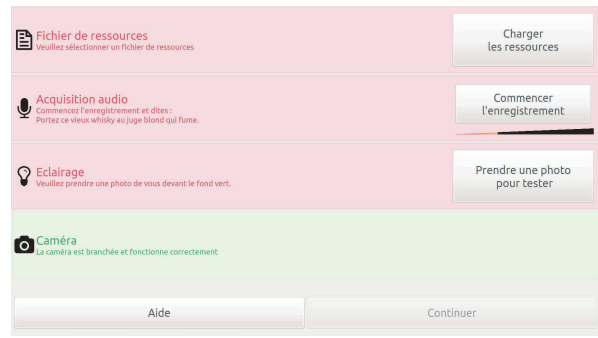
Fichier de ressources
Veuillez sélectionner un fichier de ressources

Charger les ressources

Acquisition audio
Commencez l'enregistrement et dites :
Portez ce vieux whisky au juge blond qui fume.

Commencer l'enregistrement

Eclairage
Veuillez prendre une photo de vous devant le fond vert.

Prendre une photo pour tester

Caméra
La caméra est branchée et fonctionne correctement

Aide

Continuer